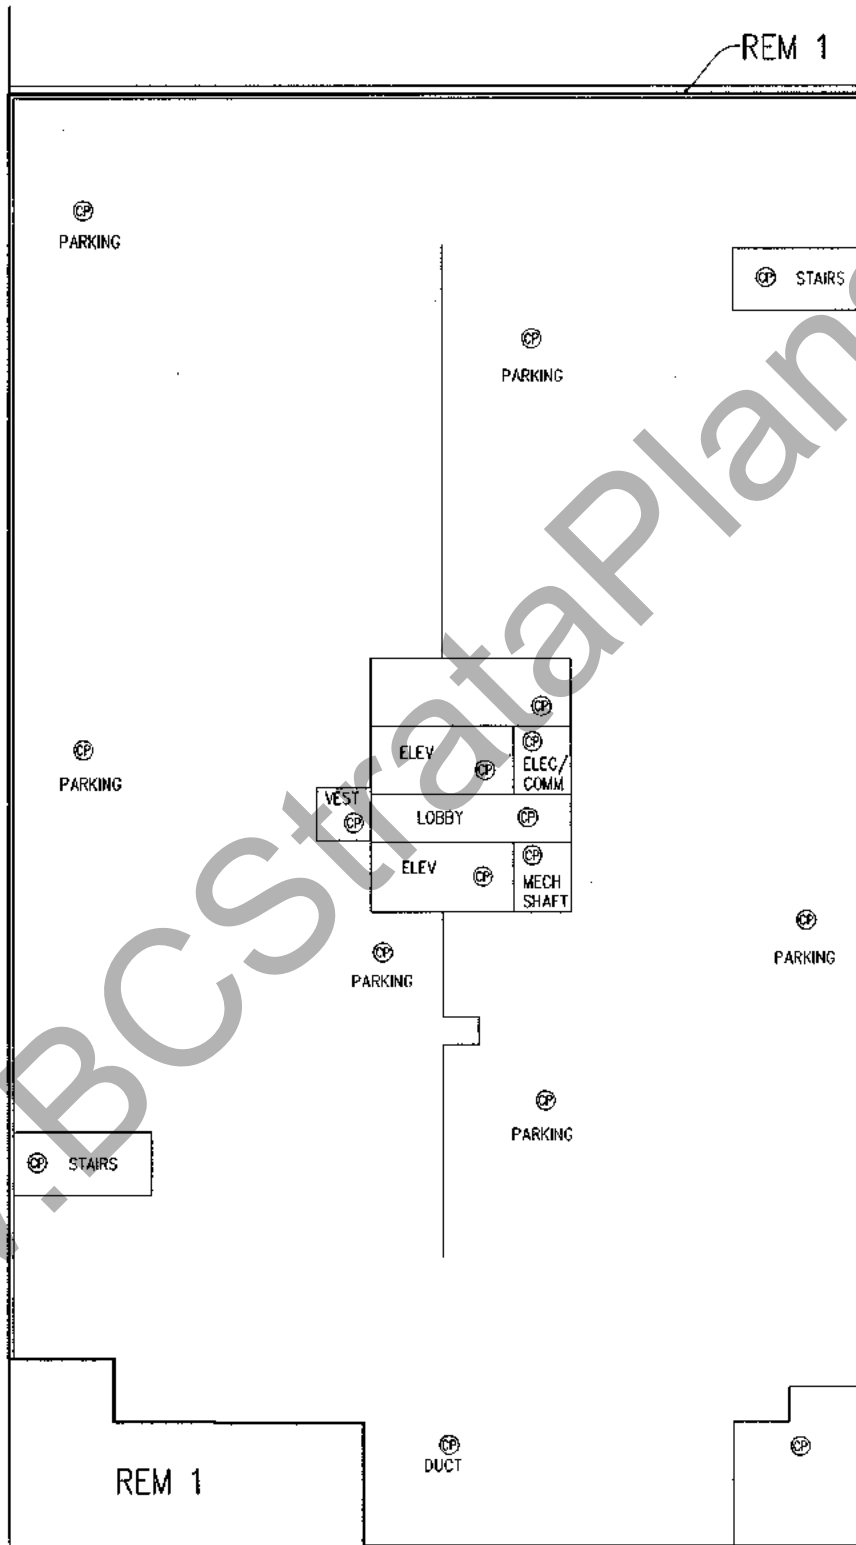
REM 1

CP
PARKING

CP STAIRS

CP
PARKING

CP

ELEV CP

CP
ELEC/
COMM

CP
PARKING

VEST
CP

LOBBY CP

ELEV CP

CP
MECH
SHAFT

CP
PARKING

CP
PARKING

CP
PARKING

CP STAIRS

REM 1

CP
DUCT

CP

.BCStrataPlan